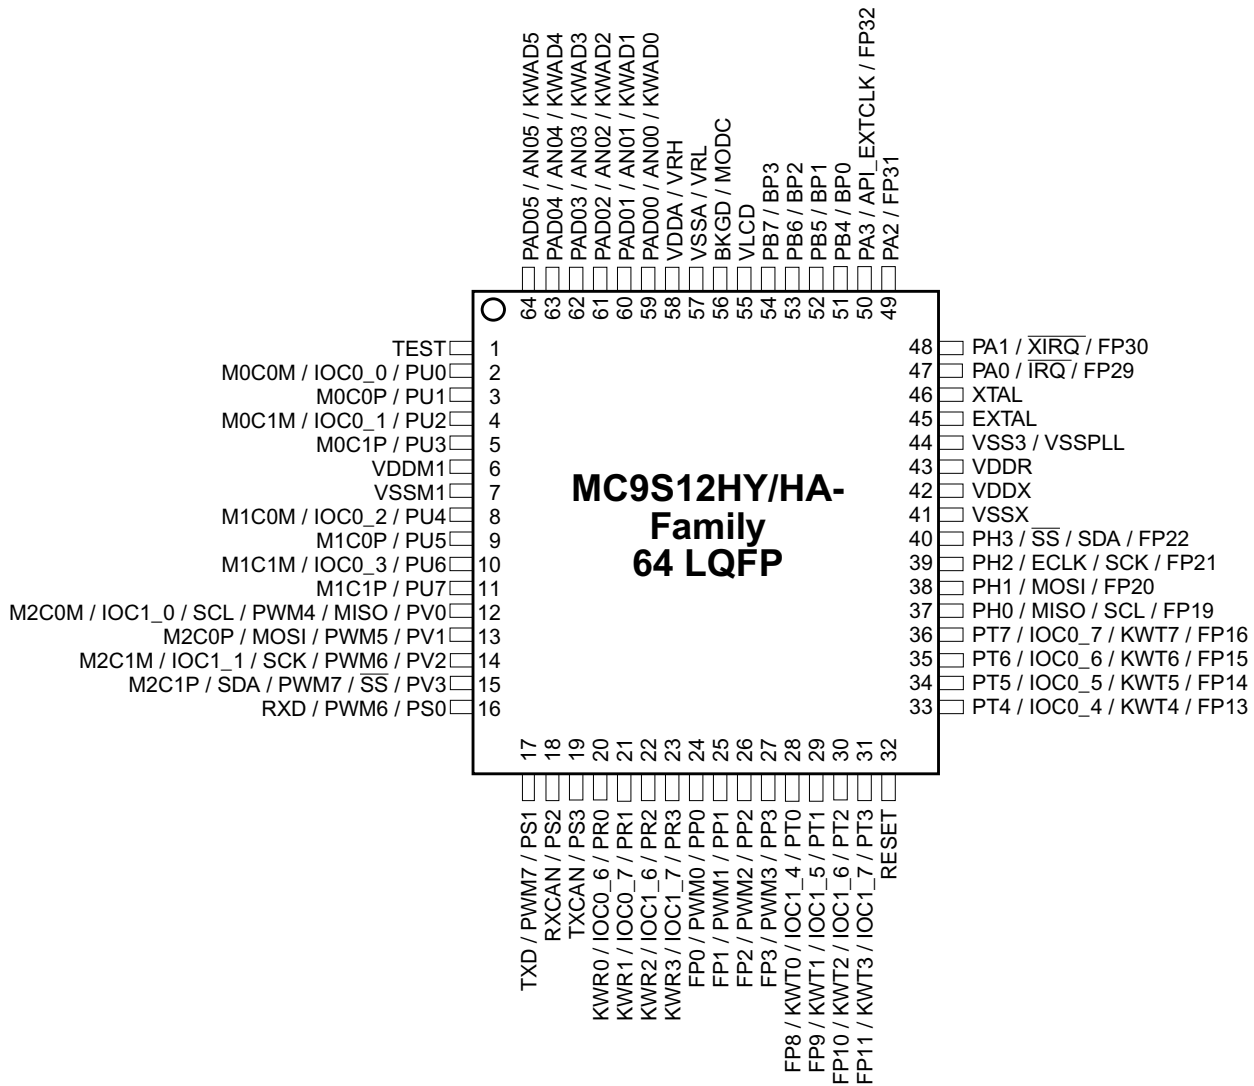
PAD05 / AN05 / KWAD5
PAD04 / AN04 / KWAD4
PAD03 / AN03 / KWAD3
PAD02 / AN02 / KWAD2
PAD01 / AN01 / KWAD1
PAD00 / AN00 / KWAD0
VDDA / VRH
VSSA / VRL
BKGD / MODC
VLCD
PB7 / BP3
PB6 / BP2
PB5 / BP1
PB4 / BP0
PA3 / API_EXTCLK / FP32
PA2 / FP31

64 63 62 61 60 59 58 57 56 55 54 53 52 51 50 49

TEST 1
M0C0M / IOC0_0 / PU0 2
M0C0P / PU1 3
M0C1M / IOC0_1 / PU2 4
M0C1P / PU3 5
VDDM1 6
VSSM1 7
M1C0M / IOC0_2 / PU4 8
M1C0P / PU5 9
M1C1M / IOC0_3 / PU6 10
M1C1P / PU7 11
M2C0M / IOC1_0 / SCL / PWM4 / MISO / PV0 12
M2C0P / MOSI / PWM5 / PV1 13
M2C1M / IOC1_1 / SCK / PWM6 / PV2 14
M2C1P / SDA / PWM7 / $\overline{SS}$ / PV3 15
RXD / PWM6 / PS0 16

MC9S12HY/HA-
Family
64 LQFP

48 PA1 / $\overline{XIRQ}$ / FP30
47 PA0 / $\overline{IRQ}$ / FP29
46 XTAL
45 EXTAL
44 VSS3 / VSSPLL
43 VDDR
42 VDDX
41 VSSX
40 PH3 / $\overline{SS}$ / SDA / FP22
39 PH2 / ECLK / SCK / FP21
38 PH1 / MOSI / FP20
37 PH0 / MISO / SCL / FP19
36 PT7 / IOC0_7 / KWT7 / FP16
35 PT6 / IOC0_6 / KWT6 / FP15
34 PT5 / IOC0_5 / KWT5 / FP14
33 PT4 / IOC0_4 / KWT4 / FP13

17 18 19 20 21 22 23 24 25 26 27 28 29 30 31 32

TXD / PWM7 / PS1
RXCAN / PS2
TXCAN / PS3
KWR0 / IOC0_6 / PR0
KWR1 / IOC0_7 / PR1
KWR2 / IOC1_6 / PR2
KWR3 / IOC1_7 / PR3
FP0 / PWM0 / PP0
FP1 / PWM1 / PP1
FP2 / PWM2 / PP2
FP3 / PWM3 / PP3
FP8 / KWT0 / IOC1_4 / PT0
FP9 / KWT1 / IOC1_5 / PT1
FP10 / KWT2 / IOC1_6 / PT2
FP11 / KWT3 / IOC1_7 / PT3
RESET